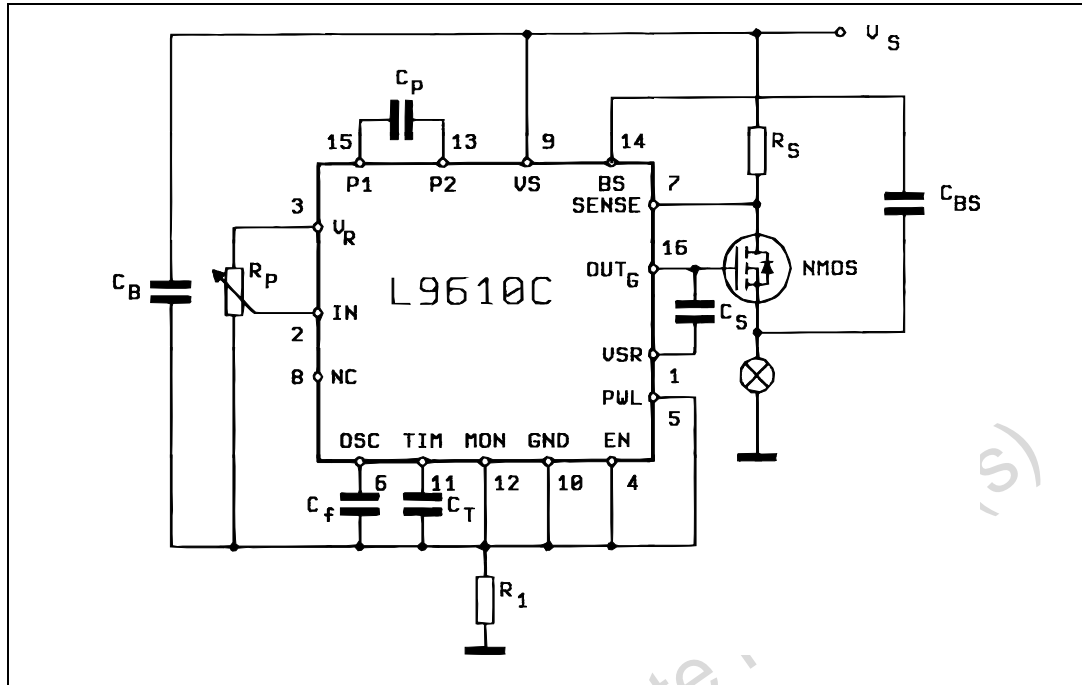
$V_S$

$C_P$

15 13 9 14

P1 P2 VS BS

$R_S$

7

SENSE

$C_{BS}$

3

$V_R$

$R_P$

L9610C

16

$OUT_G$

NMOS

$C_B$

IN

2

$C_S$

VSR

8 NC

1

PWL

5

OSC TIM MON GND EN

6 11 12 10 4

$C_f$ $C_T$

$R_1$